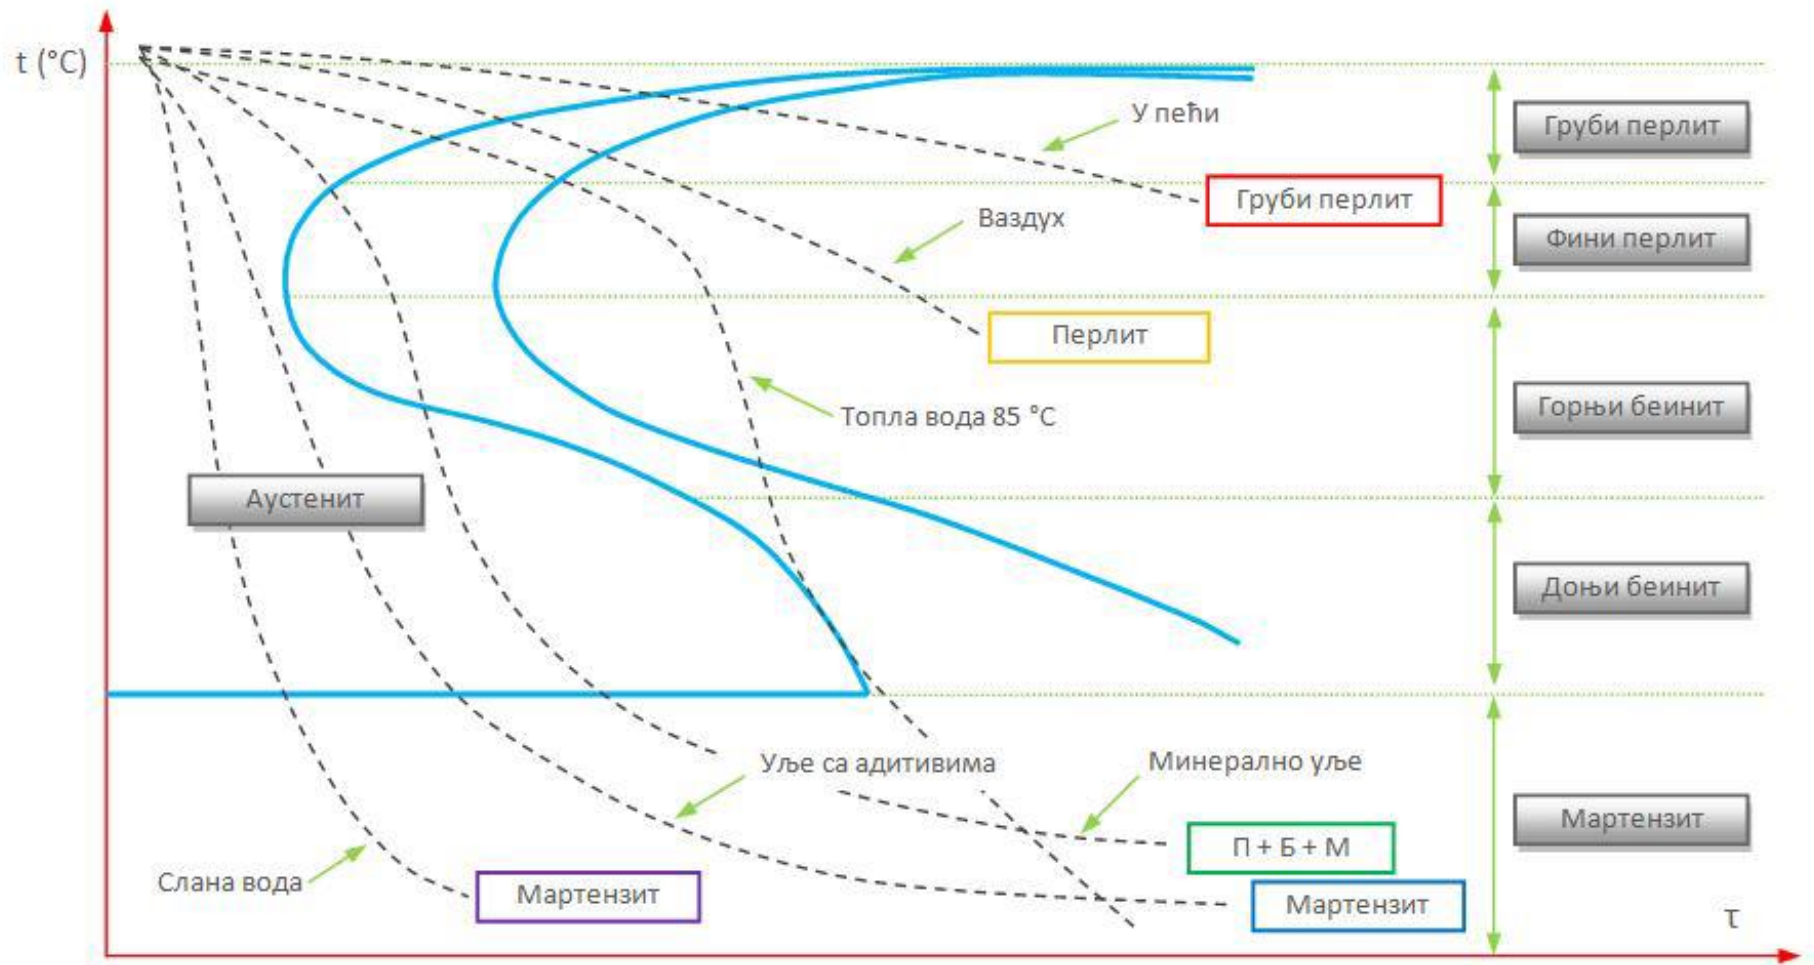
t (°C)

У пећи

Груби перлит

Груби перлит

Ваздух

Фини перлит

Перлит

Топла вода 85 °C

Горњи беинит

Аустенит

Доњи беинит

Уље са адитивима

Минерално уље

Мартензит

П + Б + М

Слана вода

Мартензит

Мартензит

τ